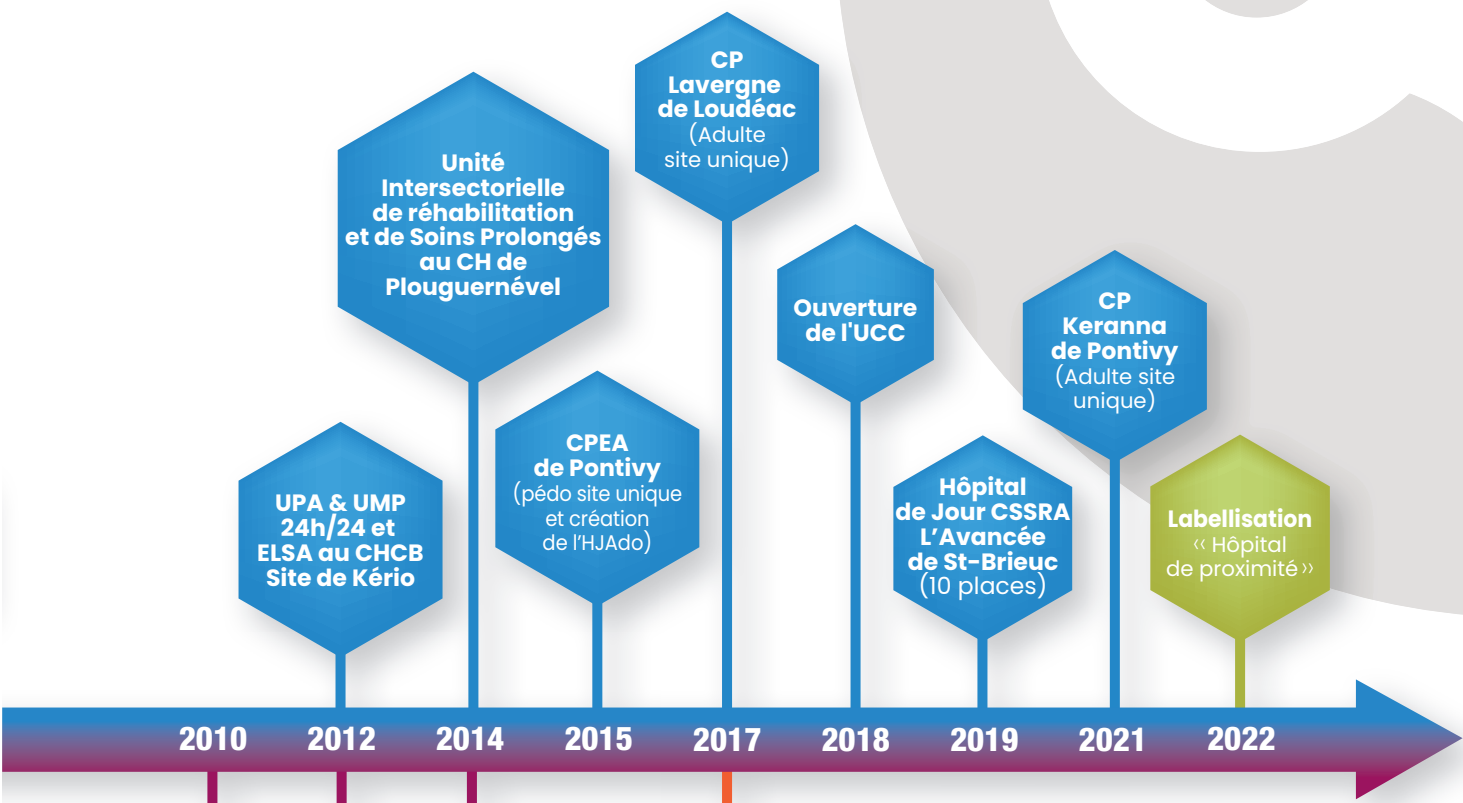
CP Lavergne de Loudéac (Adulte site unique)

Unité Intersectorielle de réhabilitation et de Soins Prolongés au CH de Plouguernével

Ouverture de l'UCC

CP Keranna de Pontivy (Adulte site unique)

CPEA de Pontivy (pédo site unique et création de l'HJAdo)

UPA & UMP 24h/24 et ELSA au CHCB Site de Kério

Hôpital de Jour CSSRA L'Avancée de St-Brieuc (10 places)

Labellisation ‹‹ Hôpital de proximité ››

2010 2012 2014 2015 2017 2018 2019 2021 2022